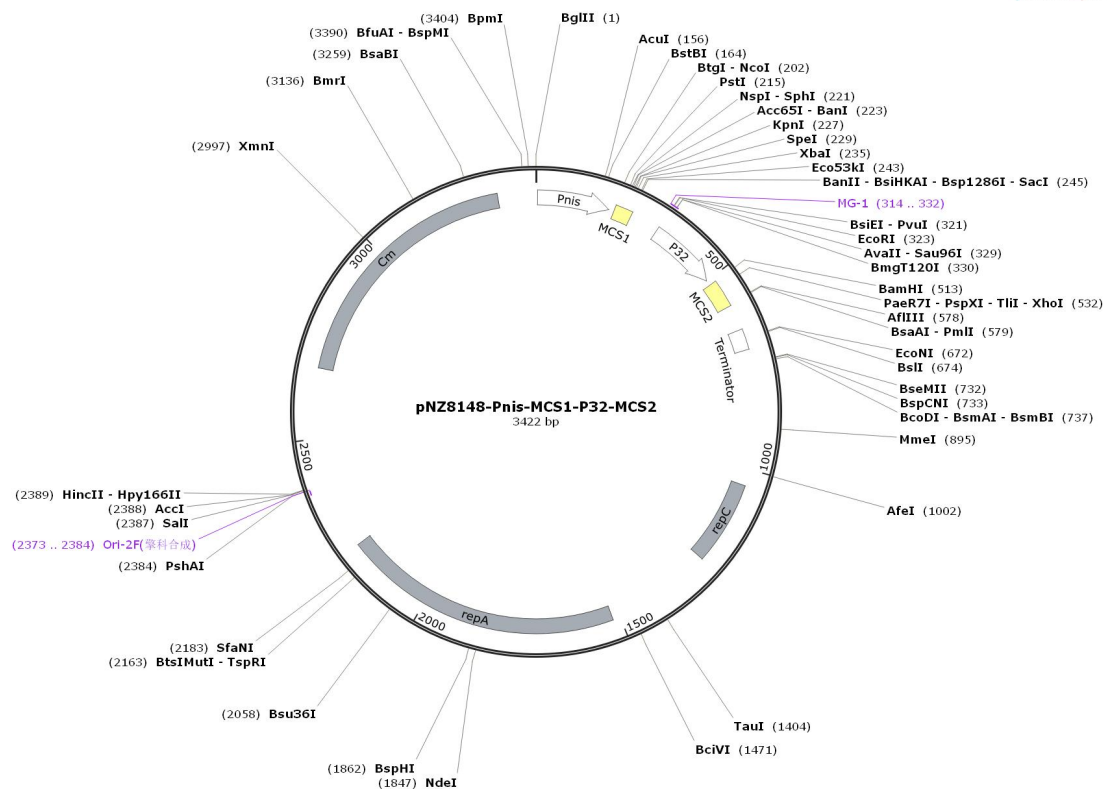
(3404) BpmI
BglII (1)
(3390) BfuAI - BspMI
(3259) BsaBI
(3136) BmrI
(2997) XmnI
AcuI (156)
BstBI (164)
BtgI - NcoI (202)
PstI (215)
NspI - SphI (221)
Acc65I - BanI (223)
KpnI (227)
SpeI (229)
XbaI (235)
Eco53kI (243)
BanII - BsiHKAI - Bsp1286I - SacI (245)
MG-1 (314 .. 332)
BsiEI - PvuI (321)
EcoRI (323)
AvaII - Sau96I (329)
BmgT120I (330)
BamHI (513)
PaeR7I - PspXI - TliI - XhoI (532)
AflIII (578)
BsaAI - PmlI (579)
EcoNI (672)
BslI (674)
BseMII (732)
BspCNI (733)
BcoDI - BsmAI - BsmBI (737)
MmeI (895)
AfeI (1002)
Pnis
MCS1
P32
500
MCS2
Terminator
Cm
3000
pNZ8148-Pnis-MCS1-P32-MCS2
3422 bp
2500
1000
repC
repA
2000
1500
(2389) HincII - Hpy166II
(2388) AccI
(2387) SalI
(2373 .. 2384) Ori-2F(擎科合成)
(2384) PshAI
(2183) SfaNI
(2163) BtsIMutI - TspRI
(2058) Bsu36I
TauI (1404)
BciVI (1471)
(1862) BspHI
(1847) NdeI